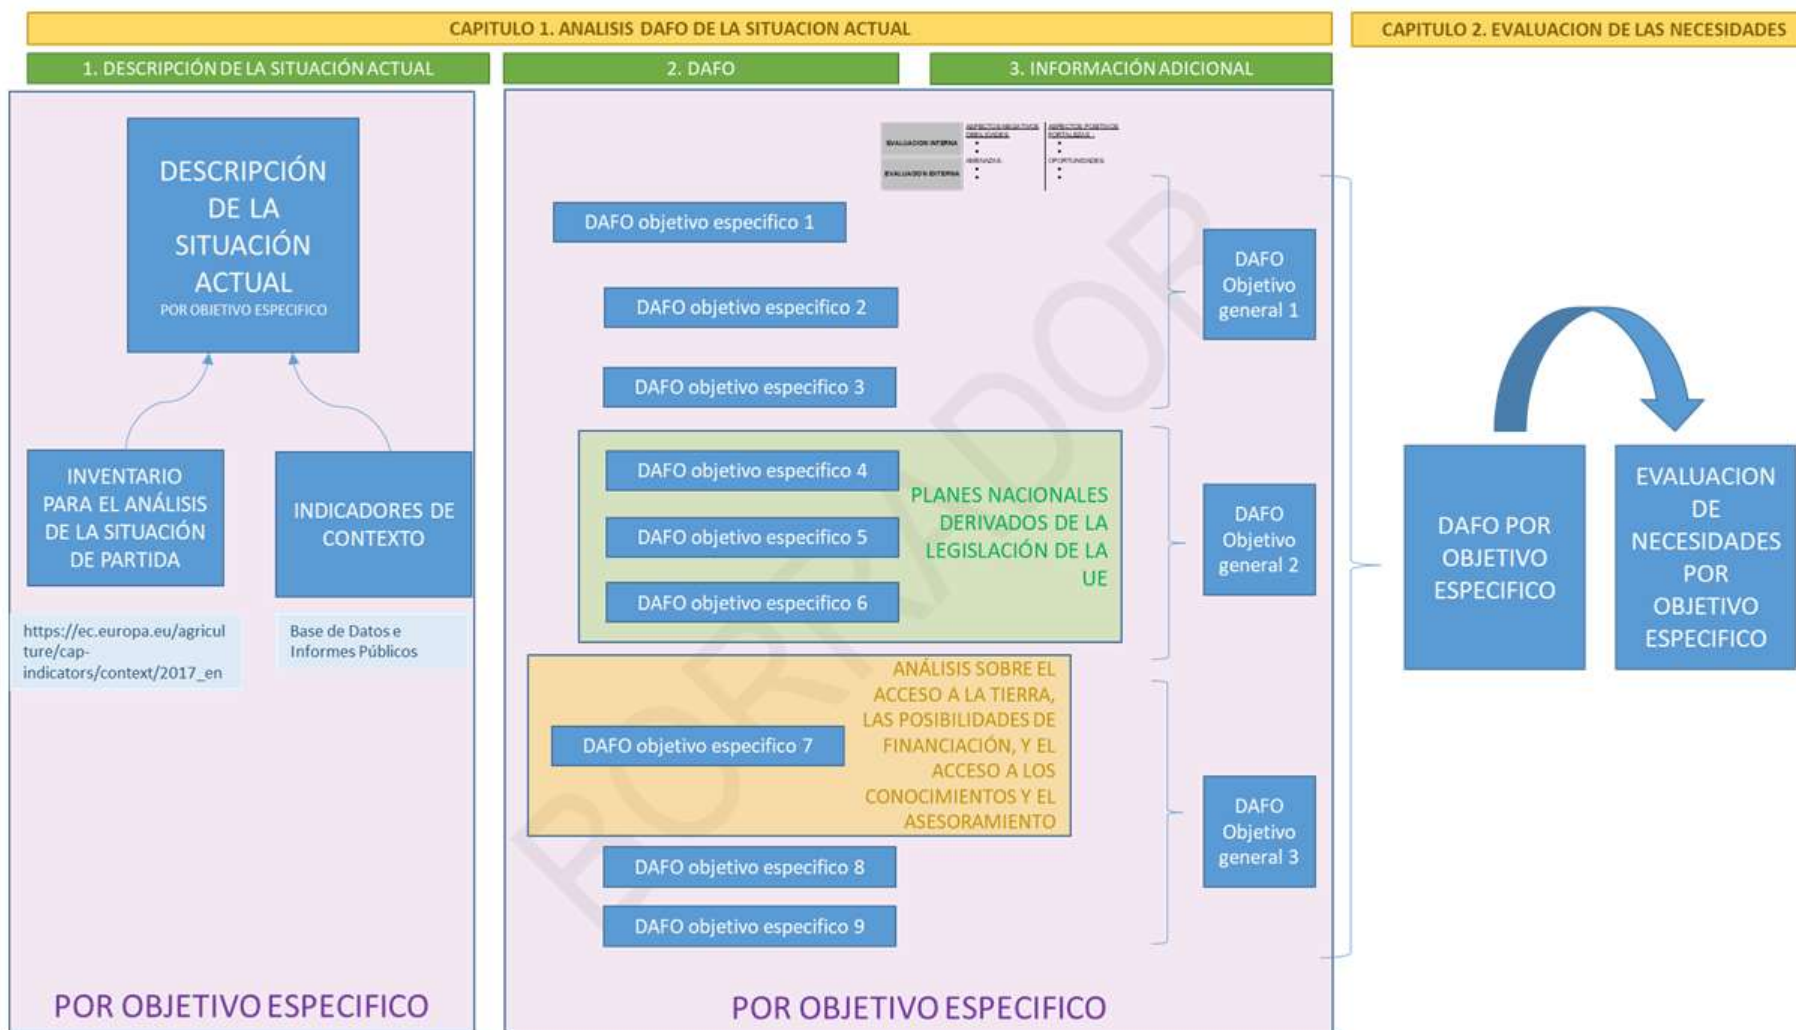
CAPITULO 1. ANALISIS DAFO DE LA SITUACION ACTUAL

CAPITULO 2. EVALUACION DE LAS NECESIDADES

1. DESCRIPCIÓN DE LA SITUACIÓN ACTUAL

2. DAFO

3. INFORMACIÓN ADICIONAL

DESCRIPCIÓN DE LA SITUACIÓN ACTUAL
POR OBJETIVO ESPECIFICO

INVENTARIO PARA EL ANÁLISIS DE LA SITUACIÓN DE PARTIDA

INDICADORES DE CONTEXTO

https://ec.europa.eu/agriculture/cap-indicators/context/2017_en

Base de Datos e Informes Públicos

POR OBJETIVO ESPECIFICO

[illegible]

DAFO objetivo especifico 1

DAFO objetivo especifico 2

DAFO objetivo especifico 3

DAFO Objetivo general 1

DAFO objetivo especifico 4

DAFO objetivo especifico 5

DAFO objetivo especifico 6

PLANES NACIONALES DERIVADOS DE LA LEGISLACIÓN DE LA UE

DAFO Objetivo general 2

DAFO objetivo especifico 7

ANÁLISIS SOBRE EL ACCESO A LA TIERRA, LAS POSIBILIDADES DE FINANCIACIÓN, Y EL ACCESO A LOS CONOCIMIENTOS Y EL ASESORAMIENTO

DAFO objetivo especifico 8

DAFO objetivo especifico 9

DAFO Objetivo general 3

BORRADOR

POR OBJETIVO ESPECIFICO

DAFO POR OBJETIVO ESPECIFICO

EVALUACION DE NECESIDADES POR OBJETIVO ESPECIFICO